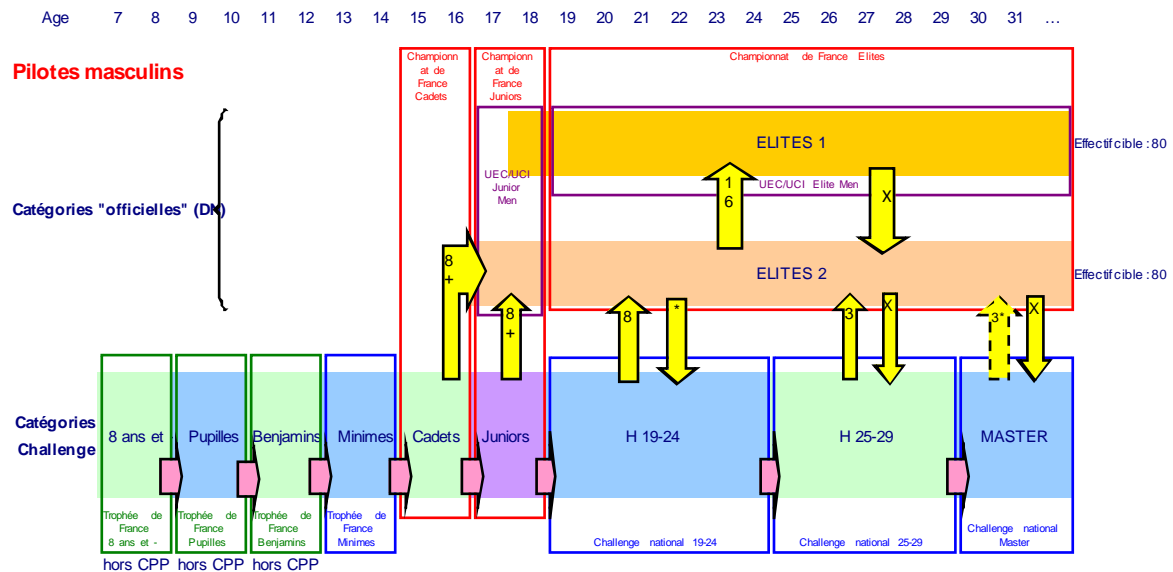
Age 7 8 9 10 11 12 13 14 15 16 17 18 19 20 21 22 23 24 25 26 27 28 29 30 31 …

Pilotes masculins

Championnat de France Cadets

Championnat de France Juniors

Championnat de France Elites

Catégories "officielles" (DN)

UEC/UCI Junior Men

ELITES 1

UEC/UCI Elite Men

Effectif cible : 80

16

X

8 +

ELITES 2

Effectif cible : 80

8 +

8

*

3

X

3*

X

Catégories Challenge

8 ans et -

Pupilles

Benjamins

Minimes

Cadets

Juniors

H 19-24

H 25-29

MASTER

Trophée de France 8 ans et -

Trophée de France Pupilles

Trophée de France Benjamins

Trophée de France Minimes

Challenge national 19-24

Challenge national 25-29

Challenge national Master

hors CPP hors CPP hors CPP